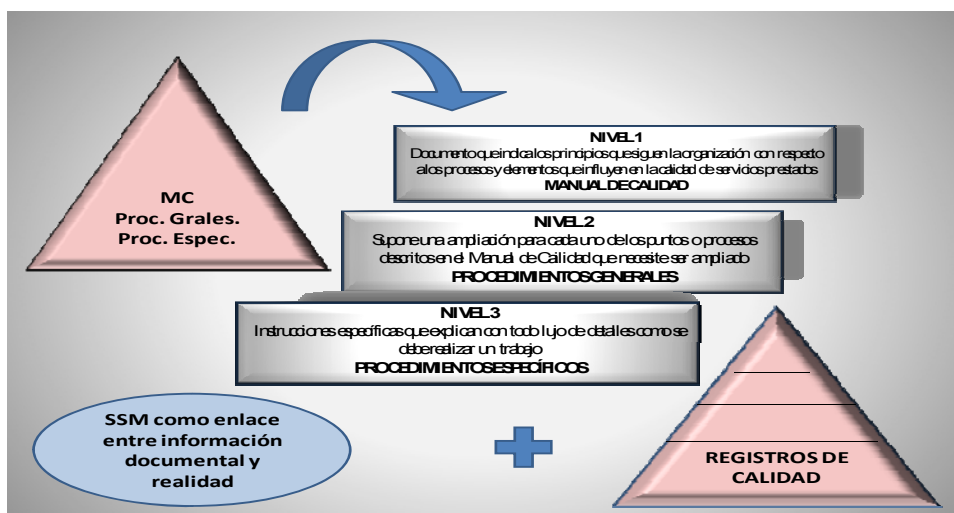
MC
Proc. Grales.
Proc. Espec.

NIVEL1
Documento que indica los principios que siguen la organización con respecto a los procesos y elementos que influyen en la calidad de servicios prestados
MANUAL DE CALIDAD

NIVEL2
Supone una ampliación para cada uno de los puntos o procesos descritos en el Manual de Cailidad que necesite ser ampliado
PROCEDIMIENTOS GENERALES

NIVEL3
Instrucciones específicas que explican con todo lujo de detalles como se debe realizar un trabajo
PROCEDIMIENTOS ESPECÍFICOS

SSM como enlace entre información documental y realidad

REGISTROS DE CALIDAD